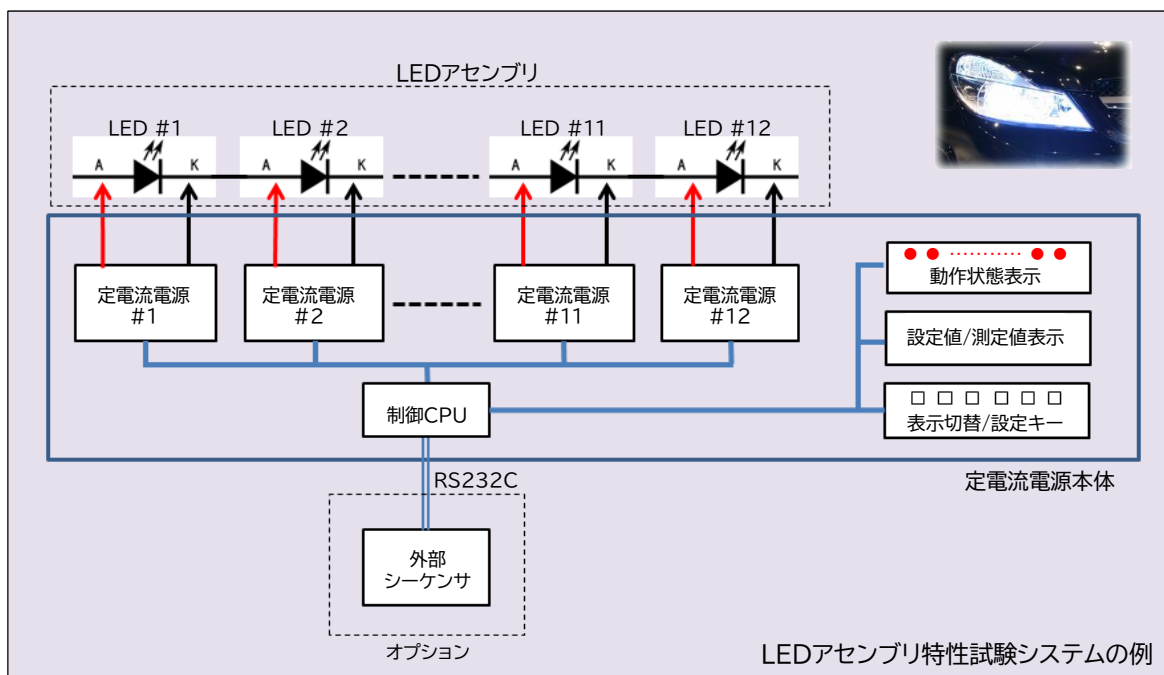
LEDアセンブリ

LED #1
A K

LED #2
A K

LED #11
A K

LED #12
A K

定電流電源
#1

定電流電源
#2

定電流電源
#11

定電流電源
#12

動作状態表示

設定値/測定値表示

□ □ □ □ □ □
表示切替/設定キー

制御CPU

RS232C

定電流電源本体

外部
シーケンサ

オプション

LEDアセンブリ特性試験システムの例